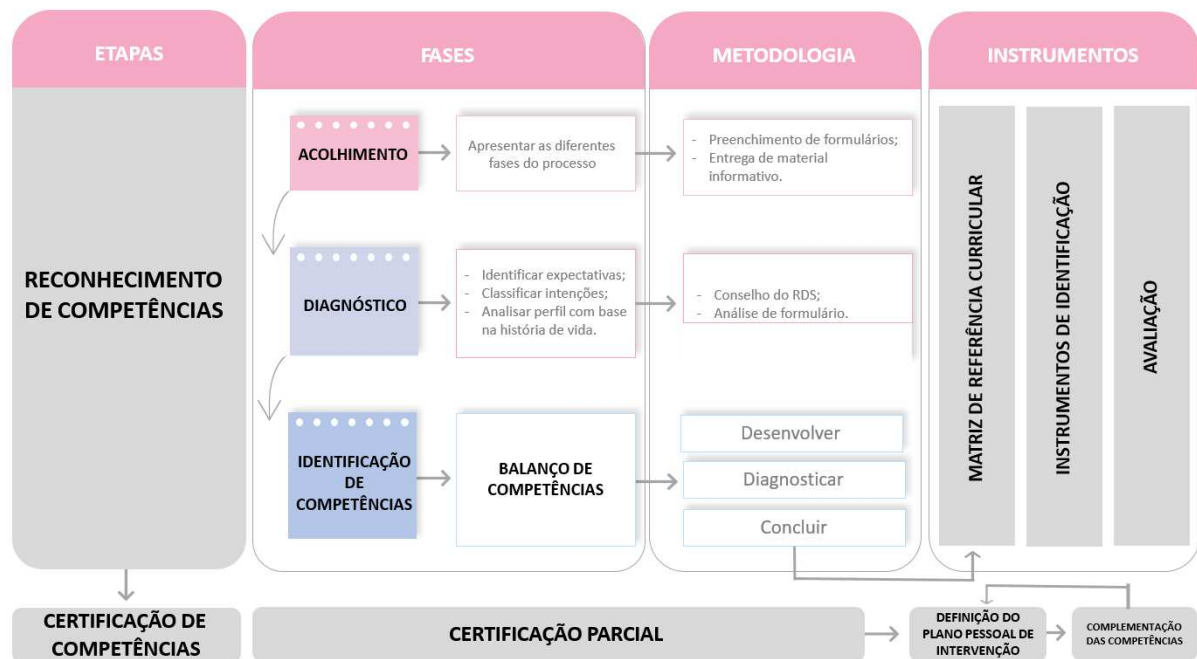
ETAPAS

RECONHECIMENTO DE COMPETÊNCIAS

FASES

ACOLHIMENTO

Apresentar as diferentes fases do processo

DIAGNÓSTICO

- Identificar expectativas;
- Classificar intenções;
- Analisar perfil com base na história de vida.

IDENTIFICAÇÃO DE COMPETÊNCIAS

BALANÇO DE COMPETÊNCIAS

METODOLOGIA

- Preenchimento de formulários;
- Entrega de material informativo.

- Conselho do RDS;
- Análise de formulário.

Desenvolver

Diagnosticar

Concluir

INSTRUMENTOS

MATRIZ DE REFERÊNCIA CURRICULAR

INSTRUMENTOS DE IDENTIFICAÇÃO

AVALIAÇÃO

CERTIFICAÇÃO DE COMPETÊNCIAS

CERTIFICAÇÃO PARCIAL

DEFINIÇÃO DO PLANO PESSOAL DE INTERVENÇÃO

COMPLEMENTAÇÃO DAS COMPETÊNCIAS